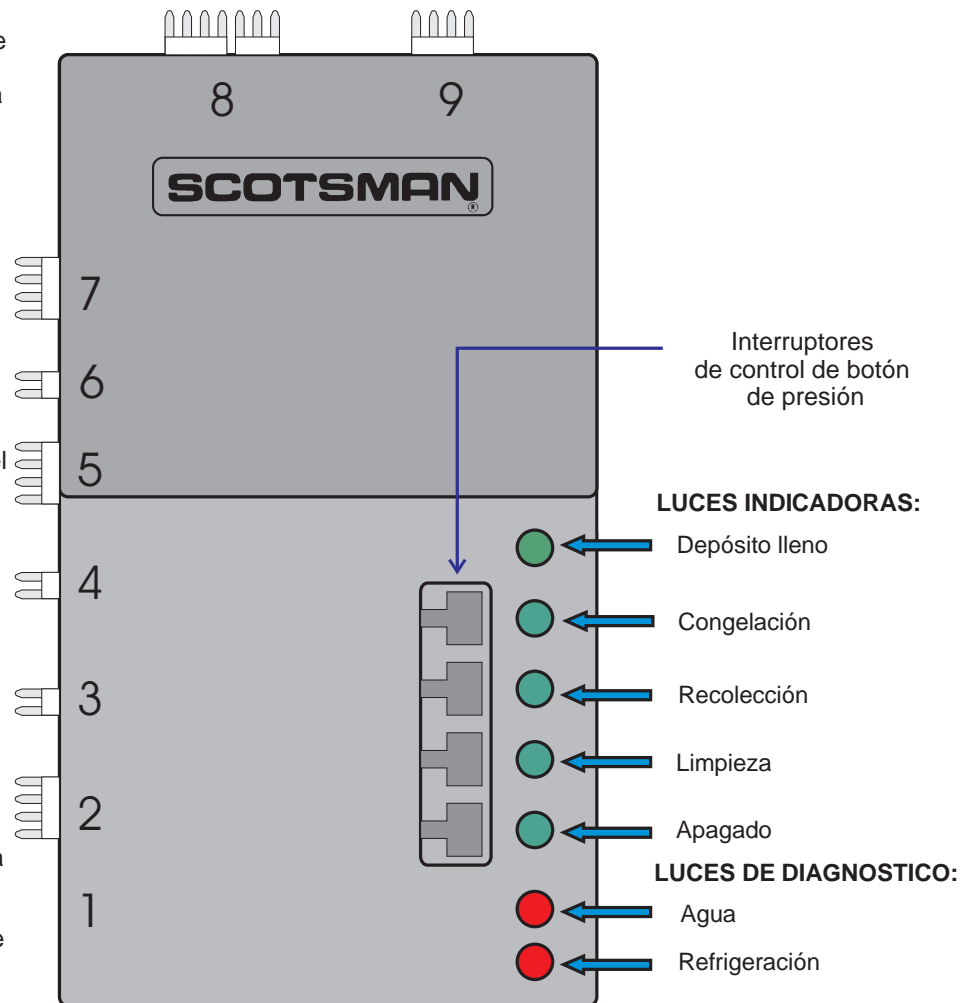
e

a

8

9

SCOTSMAN

7

6

l

5

4

3

2

a

1

e

Interruptores de control de botón de presión

LUCES INDICADORAS:

Depósito lleno

Congelación

Recolección

Limpieza

Apagado

LUCES DE DIAGNOSTICO:

Agua

Refrigeración